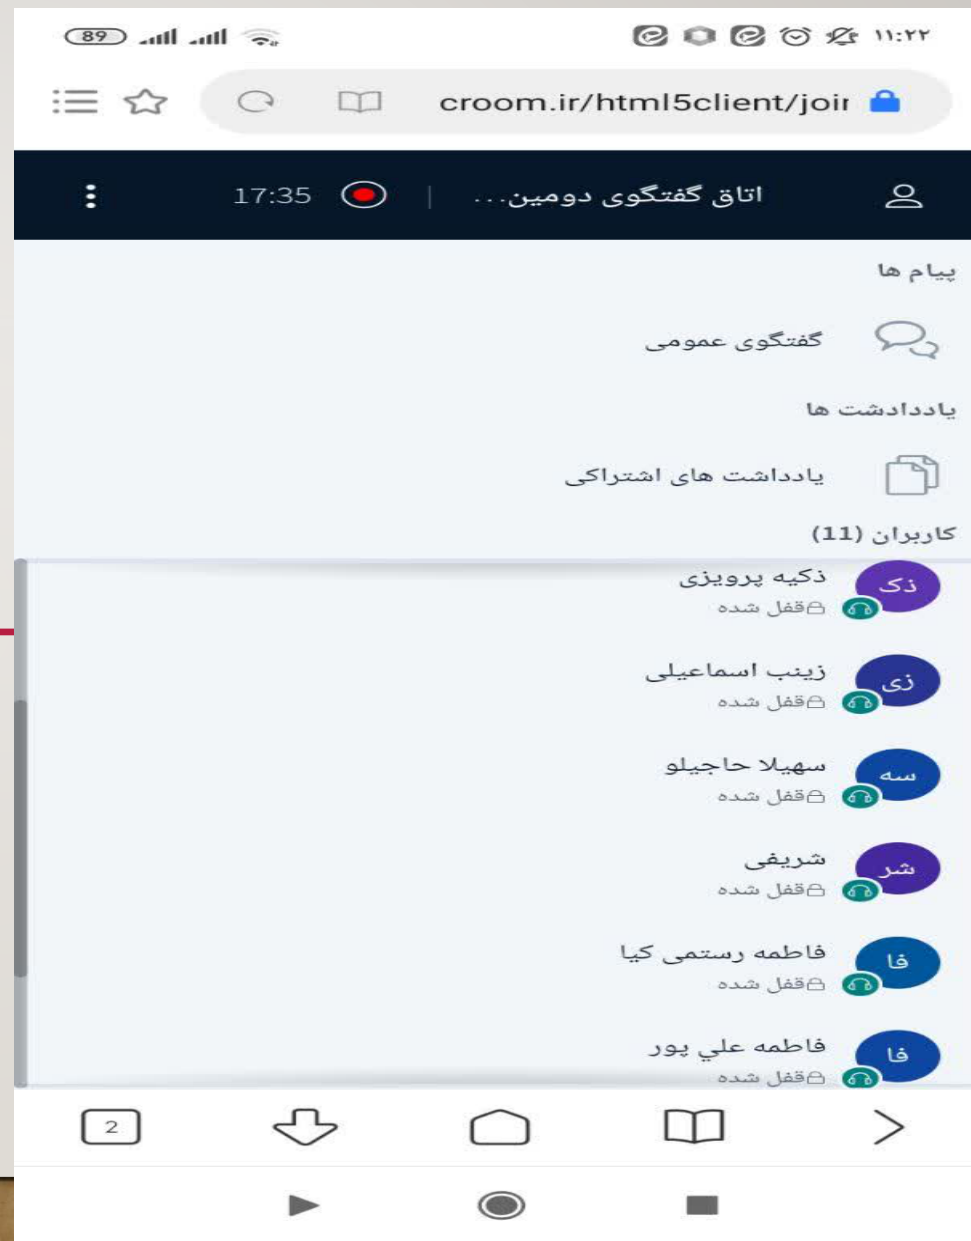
89 ۱۱:۲۲

croom.ir/html5client/joir

17:35 | اتاق گفتگوی دومین...

پیام ها

گفتگوی عمومی

یادداشت ها

یادداشت های اشتراکی

کاربران (11)

ذک ذکیه پرویزی
قفل شده

زی زینب اسماعیلی
قفل شده

سه سهیلا حاجیلو
قفل شده

شر شریفی
قفل شده

فا فاطمه رستمی کیا
قفل شده

فا فاطمه علي پور
قفل شده

2